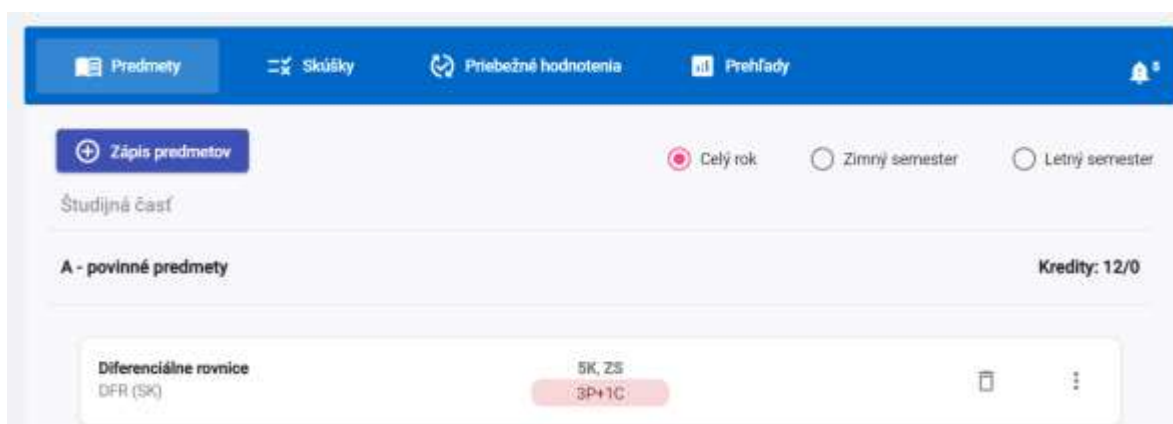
Predmety
Skúšky
Priebežné hodnotenia
Prehľady

Zápis predmetov

Celý rok
Zimný semester
Letný semester

Študijná časť

A - povinné predmety

Kredity: 12/0

Diferenciálne rovnice
DFR (SK)

5K, ZS
3P+1C